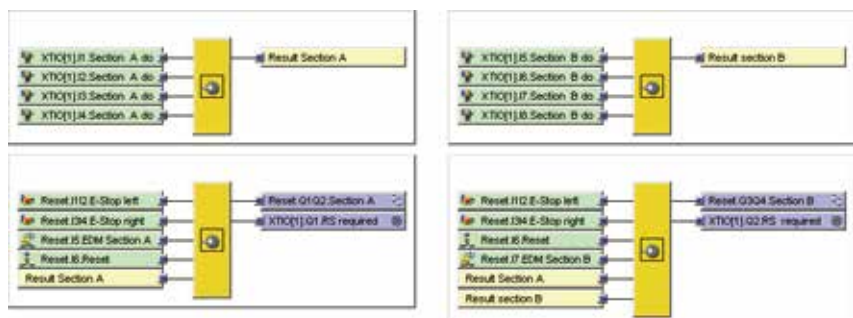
XTIO[1].I1.Section A do
XTIO[1].I2.Section A do
XTIO[1].I3.Section A do
XTIO[1].I4.Section A do
Result Section A

XTIO[1].I5.Section B do
XTIO[1].I6.Section B do
XTIO[1].I7.Section B do
XTIO[1].I8.Section B do
Result section B

Reset.I1I2 E-Stop left
Reset.I3I4 E-Stop right
Reset.I5 EDM Section A
Reset.I6.Reset
Result Section A
Reset.Q1Q2.Section A
XTIO[1].Q1.RS required

Reset.I1I2 E-Stop left
Reset.I3I4 E-Stop right
Reset.I6.Reset
Reset.I7 EDM Section B
Result Section A
Result section B
Reset.Q3Q4.Section B
XTIO[1].Q2.RS required